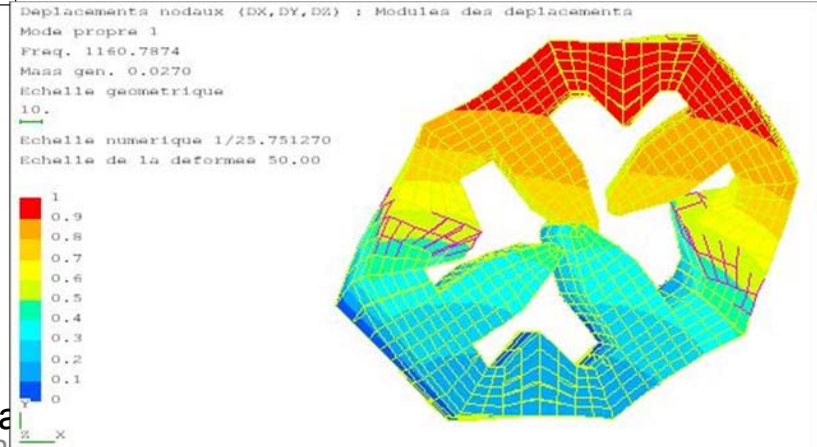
Deplacements nodaux (DX,DY,DZ) : Modules des deplacements
Mode propre 1
Freq. 1160.7874
Mass gen. 0.0270
Echelle geometrique
10.

Echelle numerique 1/25.751270
Echelle de la deformee 50.00

1
0.9
0.8
0.7
0.6
0.5
0.4
0.3
0.2
0.1
0

Y
Z X
a